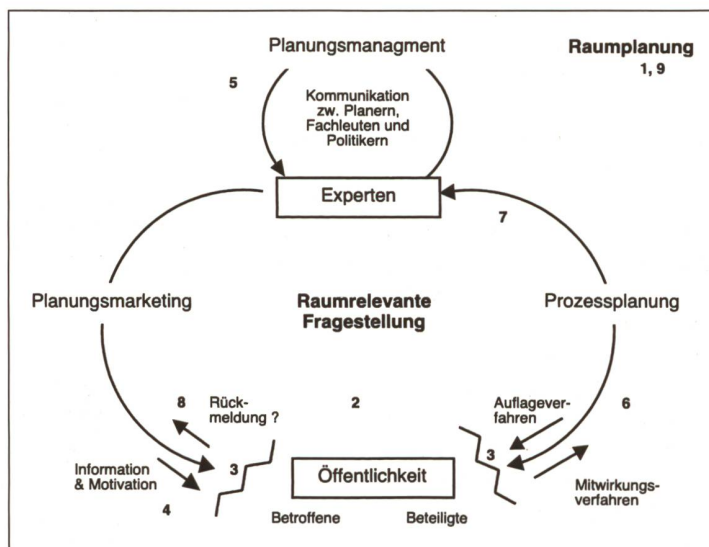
Planungsmanagment

Raumplanung

1, 9

5

Kommunikation zw. Planern, Fachleuten und Politikern

Experten

7

Planungsmarketing

Raumrelevante Fragestellung

Prozessplanung

8

Rückmeldung ?

2

Auflageverfahren

6

Information & Motivation

3

3

4

Öffentlichkeit

Mitwirkungsverfahren

Betroffene

Beteiligte